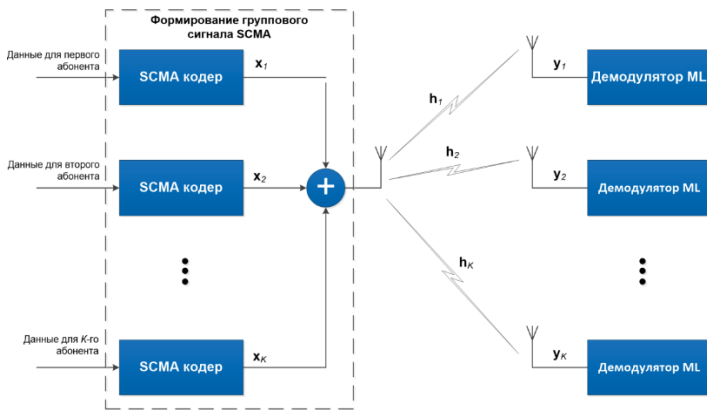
Формирование группового сигнала SCMA

Данные для первого абонента

SCMA кодер

$\mathbf{x}_1$

Данные для второго абонента

SCMA кодер

$\mathbf{x}_2$

Данные для $K$-го абонента

SCMA кодер

$\mathbf{x}_K$

+

$\mathbf{h}_1$

$\mathbf{h}_2$

$\mathbf{h}_K$

$\mathbf{y}_1$

Демодулятор ML

$\mathbf{y}_2$

Демодулятор ML

$\mathbf{y}_K$

Демодулятор ML